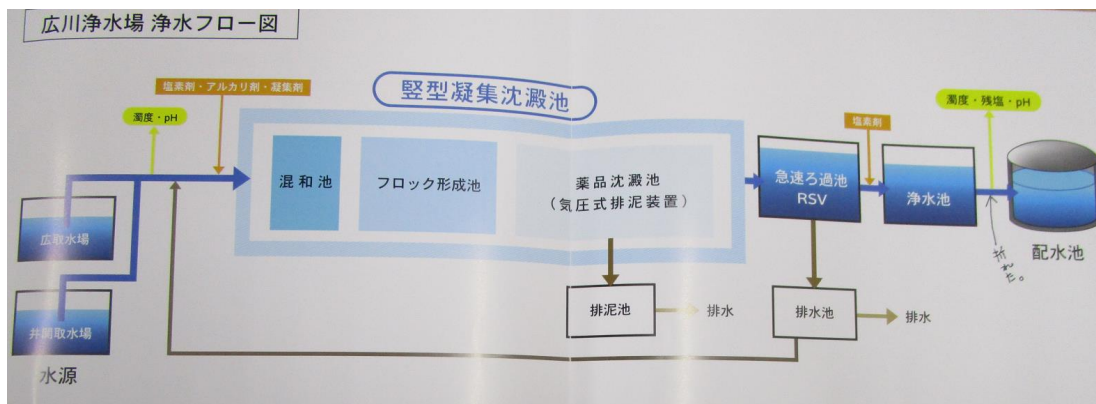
広川浄水場 浄水フロー図

塩素剤・アルカリ剤・凝集剤

濁度・pH

竪型凝集沈澱池

混和池

フロック形成池

薬品沈澱池
（気圧式排泥装置）

塩素剤

濁度・残塩・pH

急速ろ過池
RSV

浄水池

配水池

折れた。

広取水場

井関取水場

水源

排泥池

排水

排水池

排水